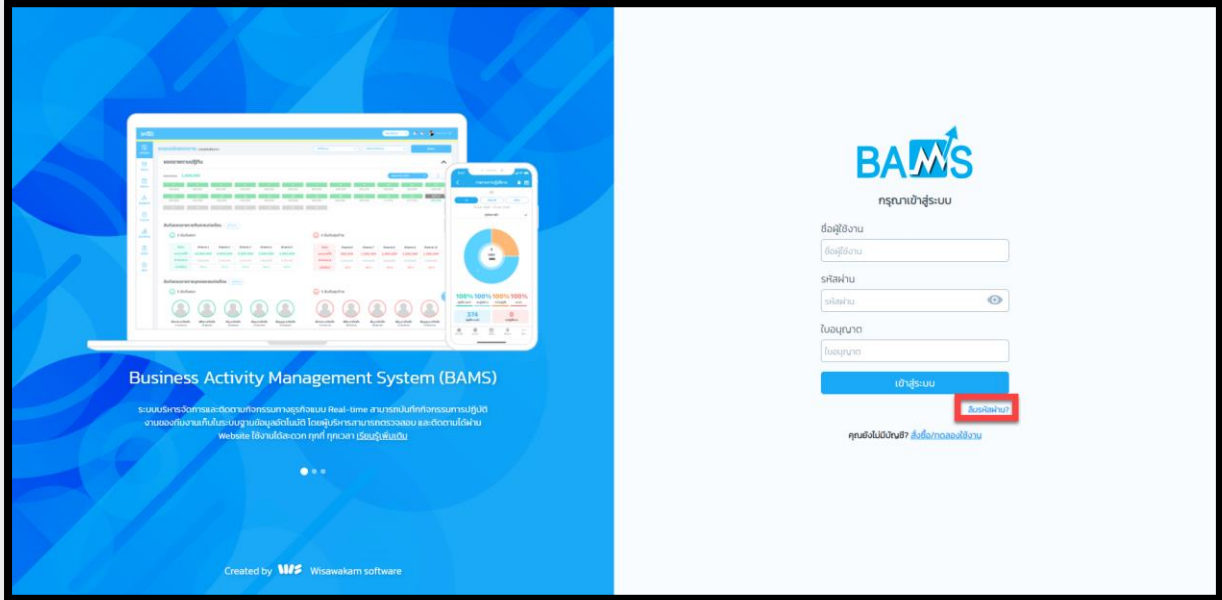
Business Activity Management System (BAMS)

ระบบบริหารจัดการและติดตามกิจกรรมทางธุรกิจแบบ Real-time สามารถบันทึกกิจกรรมการปฏิบัติงานของทีมงานเก็บในระบบฐานข้อมูลอัตโนมัติ โดยผู้บริหารสามารถตรวจสอบ และติดตามได้ผ่าน Website ใช้งานได้สะดวก ทุกที่ ทุกเวลา เรียนรู้เพิ่มเติม

Created by Wisawakam software

BAMS

กรุณาเข้าสู่ระบบ

ชื่อผู้ใช้งาน

ชื่อผู้ใช้งาน

รหัสผ่าน

รหัสผ่าน

ใบอนุญาต

ใบอนุญาต

เข้าสู่ระบบ

ลืมรหัสผ่าน?

คุณยังไม่มีบัญชี? สั่งซื้อ/ทดลองใช้งาน